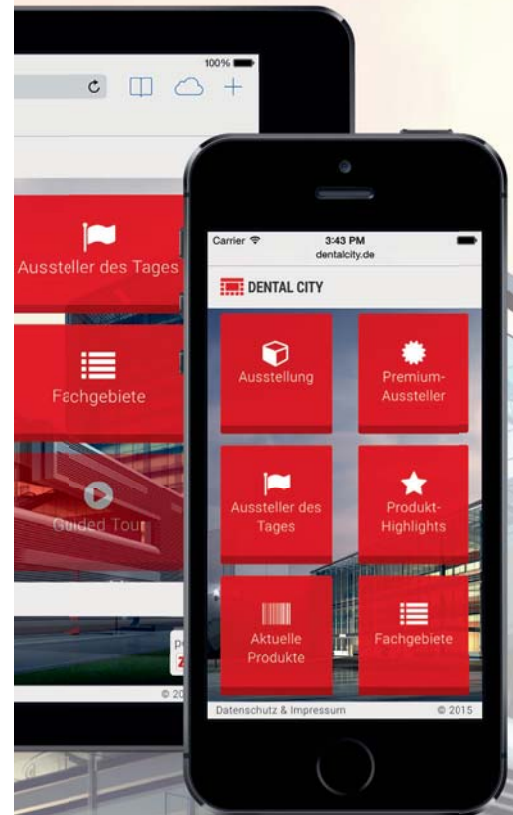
100%

Aussteller des Tages

Fachgebiete

Guided Tour

© 20

Carrier
3:43 PM
dentalcity.de

DENTAL CITY

Ausstellung

Premium-Aussteller

Aussteller des Tages

Produkt-Highlights

Aktuelle Produkte

Fachgebiete

Datenschutz & Impressum
© 2015